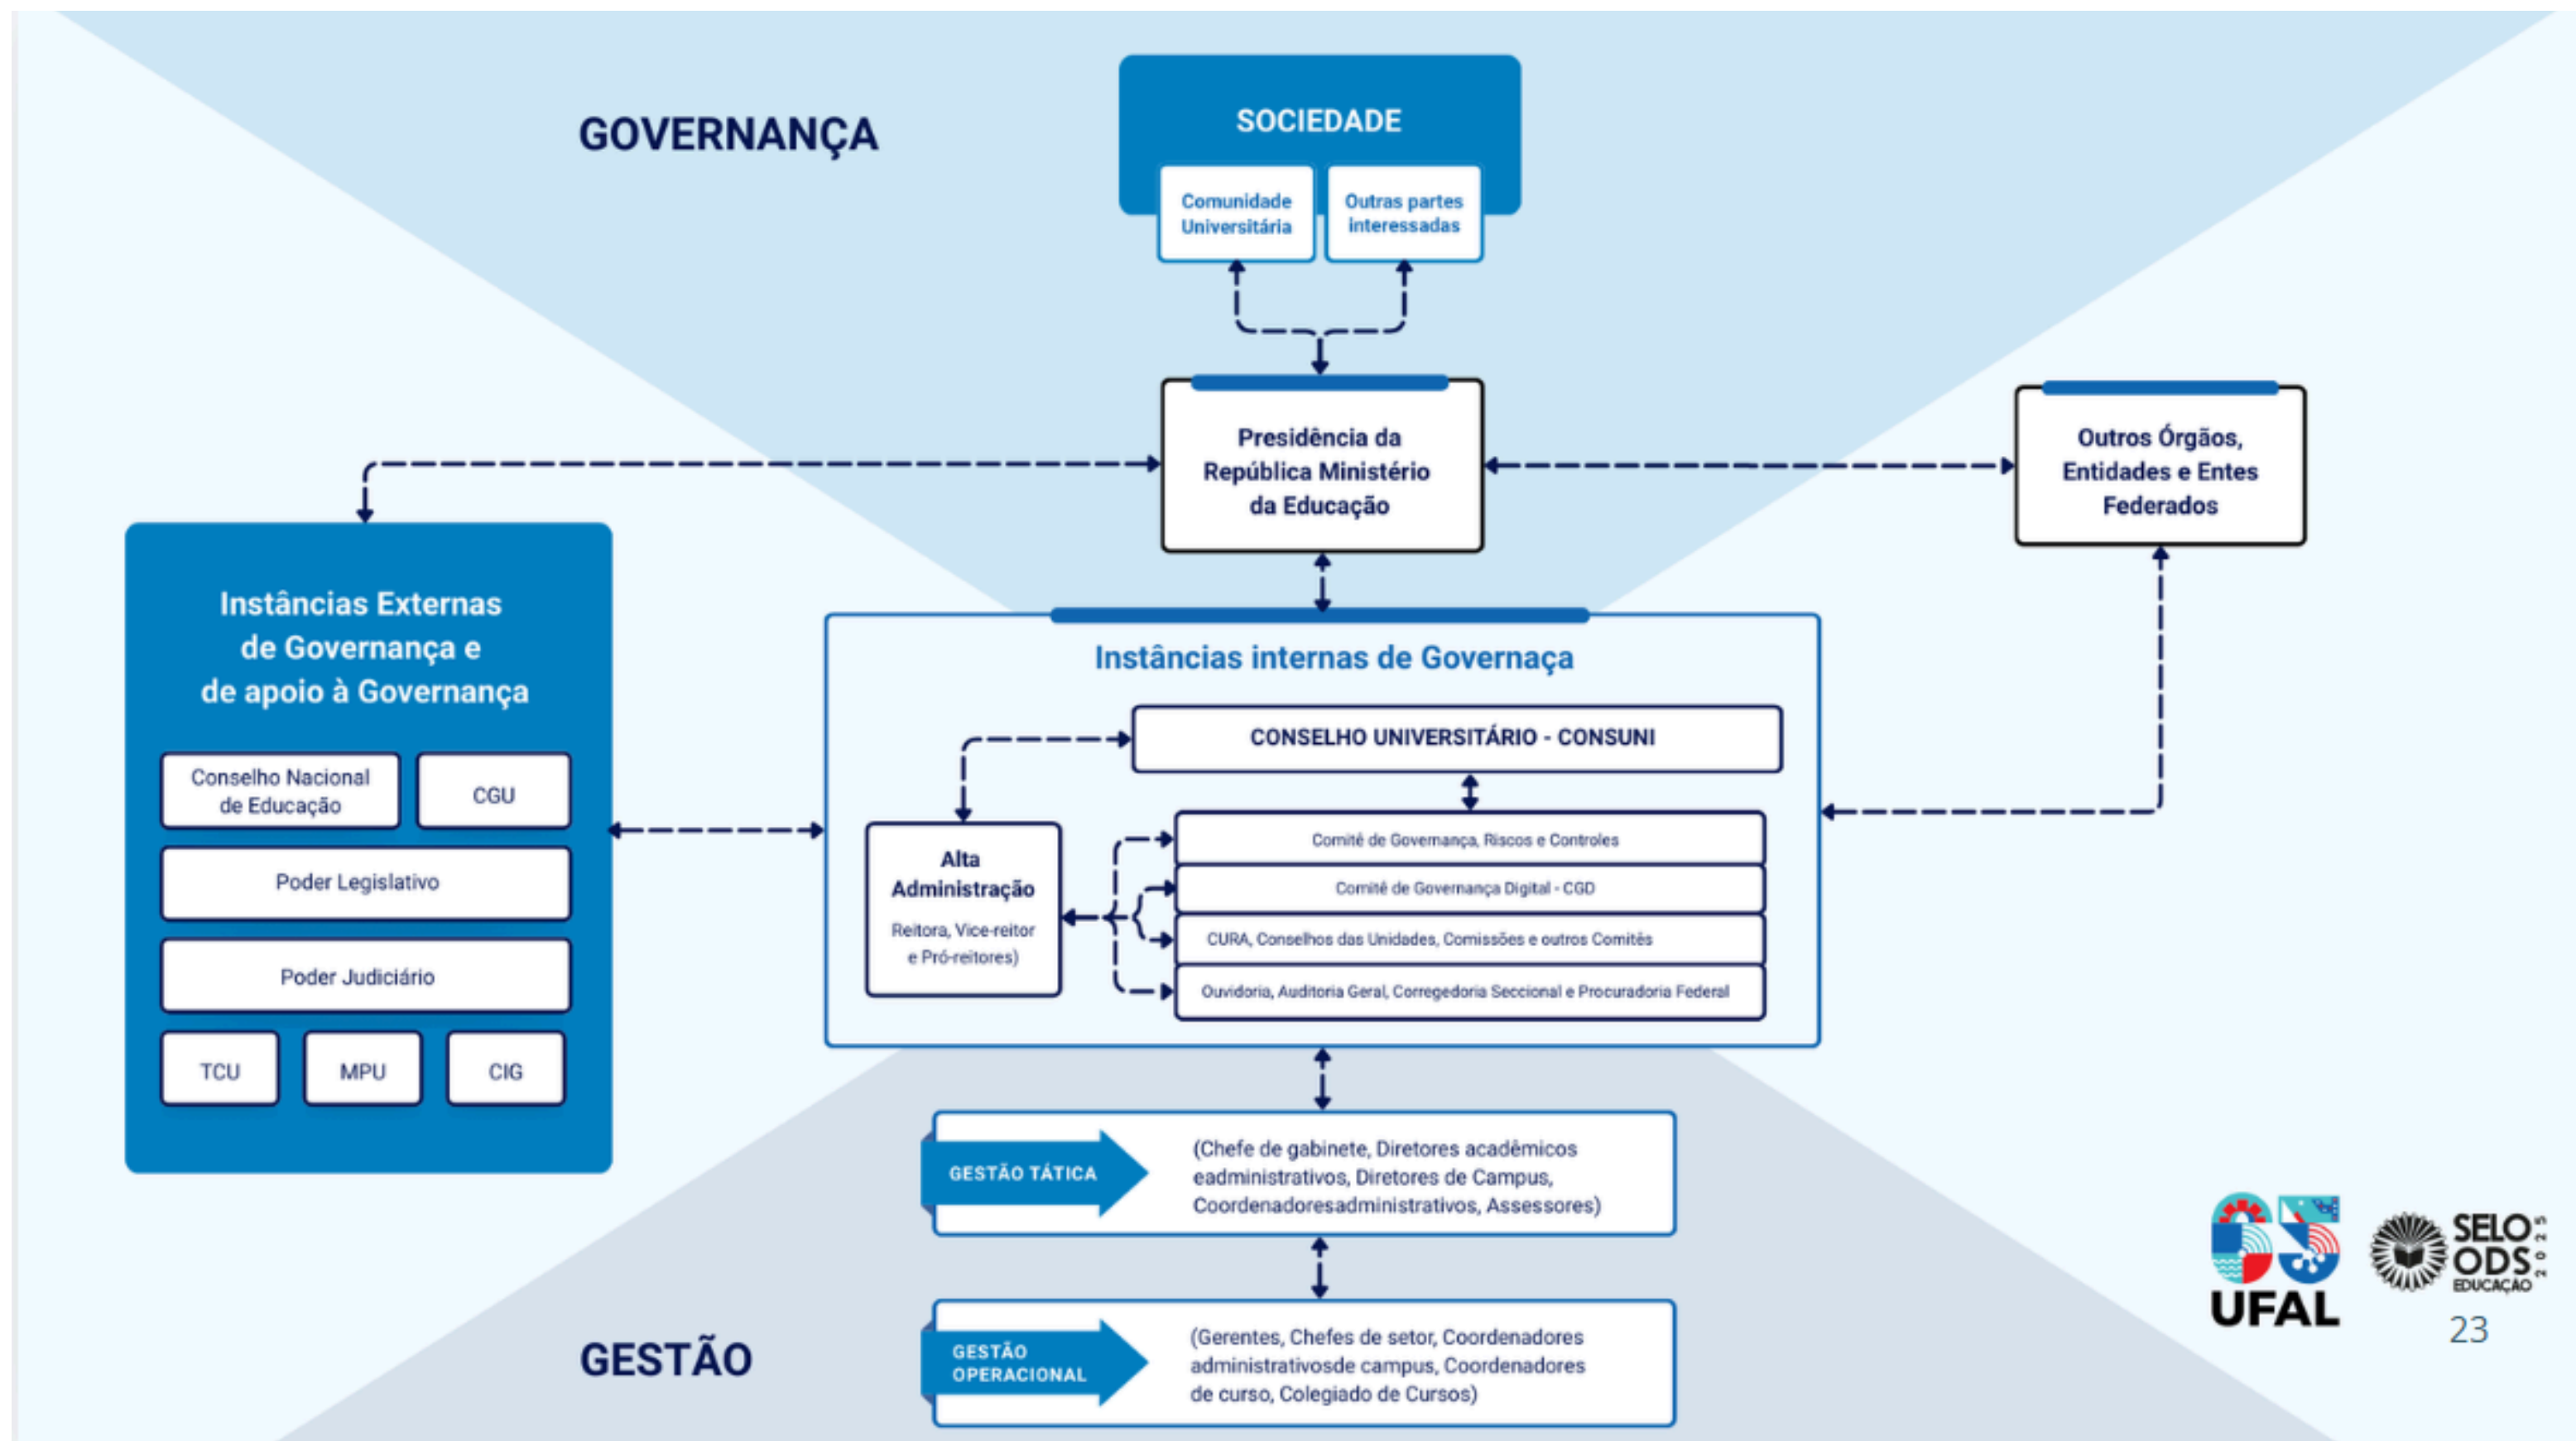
GOVERNANÇA

SOCIEDADE

Comunidade Universitária

Outras partes interessadas

Presidência da República Ministério da Educação

Outros Órgãos, Entidades e Entes Federados

Instâncias Externas de Governança e de apoio à Governança

Conselho Nacional de Educação

CGU

Poder Legislativo

Poder Judiciário

TCU

MPU

CIG

Instâncias internas de Governaça

CONSELHO UNIVERSITÁRIO - CONSUNI

Alta Administração

Reitora, Vice-reitor e Pró-reitores)

Comitê de Governança, Riscos e Controles

Comitê de Governança Digital - CGD

CURA, Conselhos das Unidades, Comissões e outros Comitês

Ouvidoria, Auditoria Geral, Corregedoria Seccional e Procuradoria Federal

GESTÃO TÁTICA

(Chefe de gabinete, Diretores acadêmicos eadministrativos, Diretores de Campus, Coordenadoresadministrativos, Assessores)

GESTÃO

GESTÃO OPERACIONAL

(Gerentes, Chefes de setor, Coordenadores administrativosde campus, Coordenadores de curso, Colegiado de Cursos)

UFAL

SELO ODS EDUCAÇÃO 2025

23